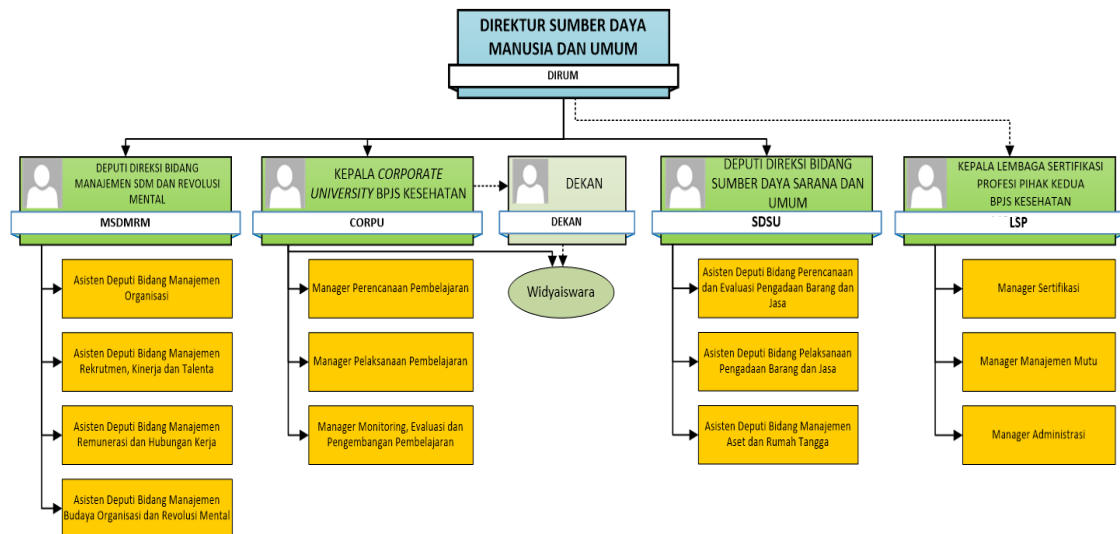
DIREKTUR SUMBER DAYA MANUSIA DAN UMUM

DIRUM

DEPUTI DIREKSI BIDANG MANAJEMEN SDM DAN REVOLUSI MENTAL

MSDMRM

Asisten Deputi Bidang Manajemen Organisasi

Asisten Deputi Bidang Manajemen Rekrutmen, Kinerja dan Talenta

Asisten Deputi Bidang Manajemen Remunerasi dan Hubungan Kerja

Asisten Deputi Bidang Manajemen Budaya Organisasi dan Revolusi Mental

KEPALA *CORPORATE UNIVERSITY* BPJS KESEHATAN

CORPU

Manager Perencanaan Pembelajaran

Manager Pelaksanaan Pembelajaran

Manager Monitoring, Evaluasi dan Pengembangan Pembelajaran

DEKAN

DEKAN

Widyaiswara

DEPUTI DIREKSI BIDANG SUMBER DAYA SARANA DAN UMUM

SDSU

Asisten Deputi Bidang Perencanaan dan Evaluasi Pengadaan Barang dan Jasa

Asisten Deputi Bidang Pelaksanaan Pengadaan Barang dan Jasa

Asisten Deputi Bidang Manajemen Aset dan Rumah Tangga

KEPALA LEMBAGA SERTIFIKASI PROFESI PIHAK KEDUA BPJS KESEHATAN

LSP

Manager Sertifikasi

Manager Manajemen Mutu

Manager Administrasi